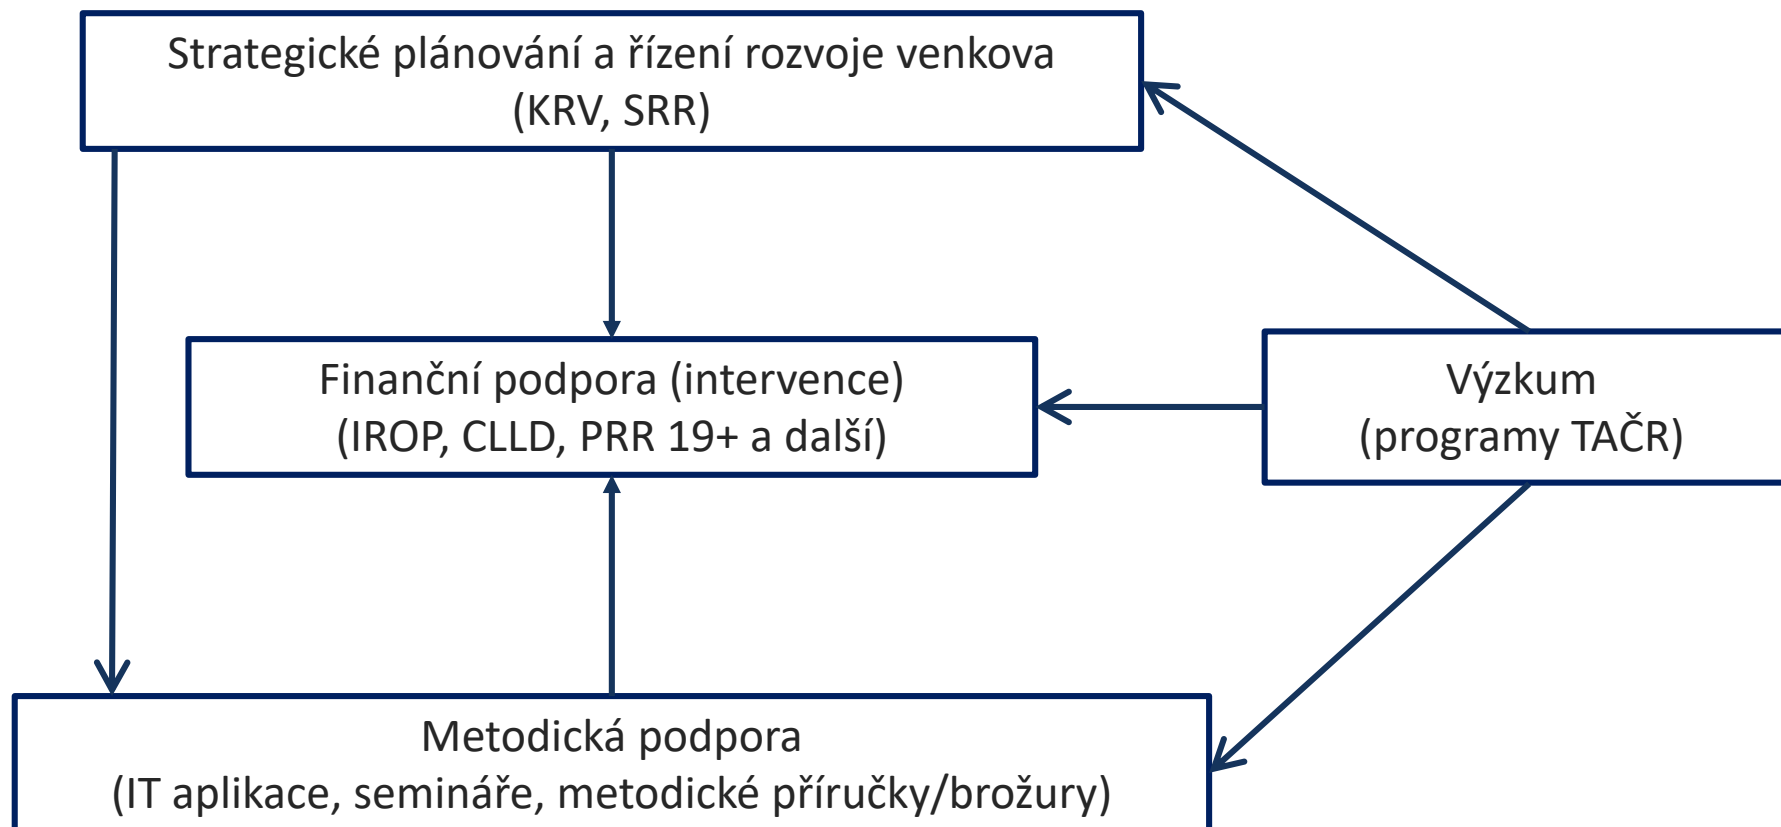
Strategické plánování a řízení rozvoje venkova
(KRV, SRR)

Finanční podpora (intervence)
(IROP, CLLD, PRR 19+ a další)

Výzkum
(programy TAČR)

Metodická podpora
(IT aplikace, semináře, metodické příručky/brožury)